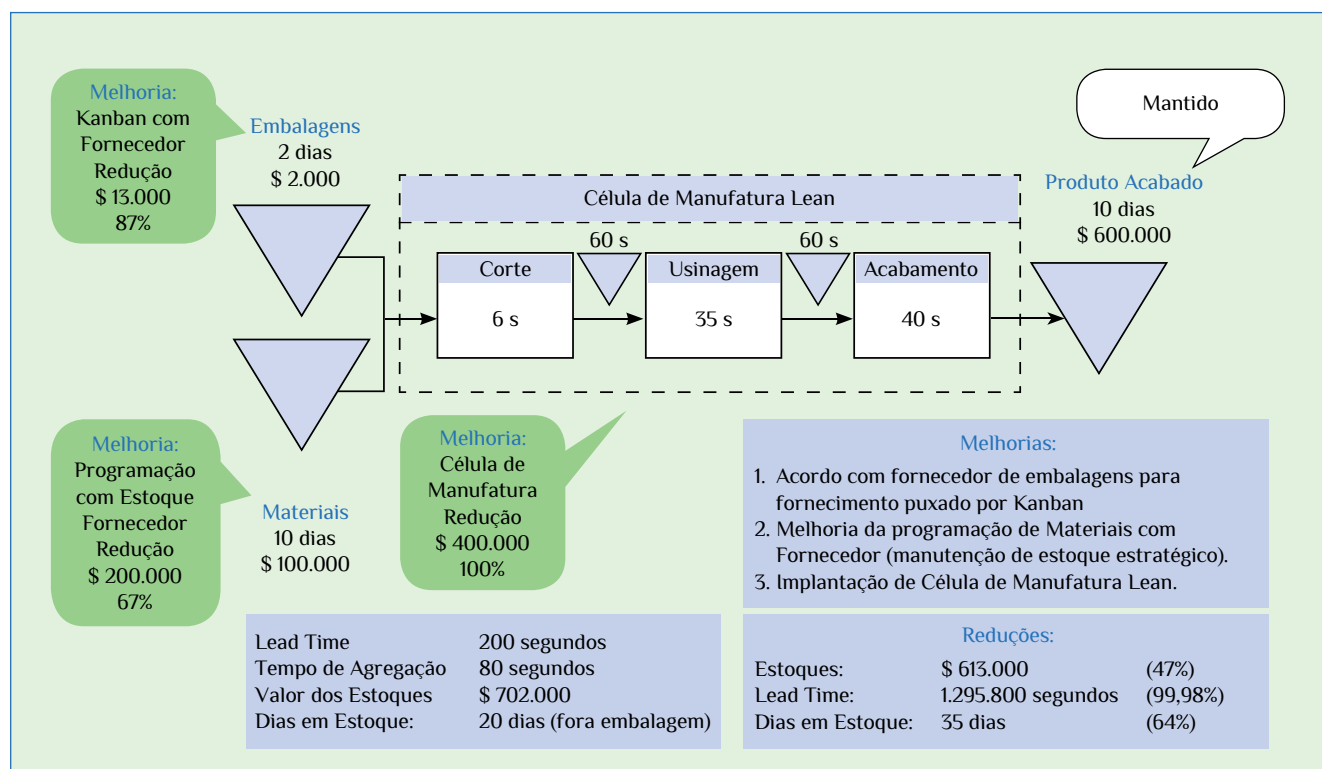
Melhoria:
Kanban com Fornecedor
Redução
$ 13.000
87%

Embalagens
2 dias
$ 2.000

Mantido

Célula de Manufatura Lean

Produto Acabado
10 dias
$ 600.000

60 s

60 s

Corte
6 s

Usinagem
35 s

Acabamento
40 s

Melhoria:
Programação com Estoque Fornecedor
Redução
$ 200.000
67%

Materiais
10 dias
$ 100.000

Melhoria:
Célula de Manufatura
Redução
$ 400.000
100%

Melhorias:
1. Acordo com fornecedor de embalagens para fornecimento puxado por Kanban
2. Melhoria da programação de Materiais com Fornecedor (manutenção de estoque estratégico).
3. Implantação de Célula de Manufatura Lean.

| | |
|---|---|
| Lead Time | 200 segundos |
| Tempo de Agregação | 80 segundos |
| Valor dos Estoques | $ 702.000 |
| Dias em Estoque: | 20 dias (fora embalagem) |

Reduções:

| | | |
|---|---|---|
| Estoques: | $ 613.000 | (47%) |
| Lead Time: | 1.295.800 segundos | (99,98%) |
| Dias em Estoque: | 35 dias | (64%) |